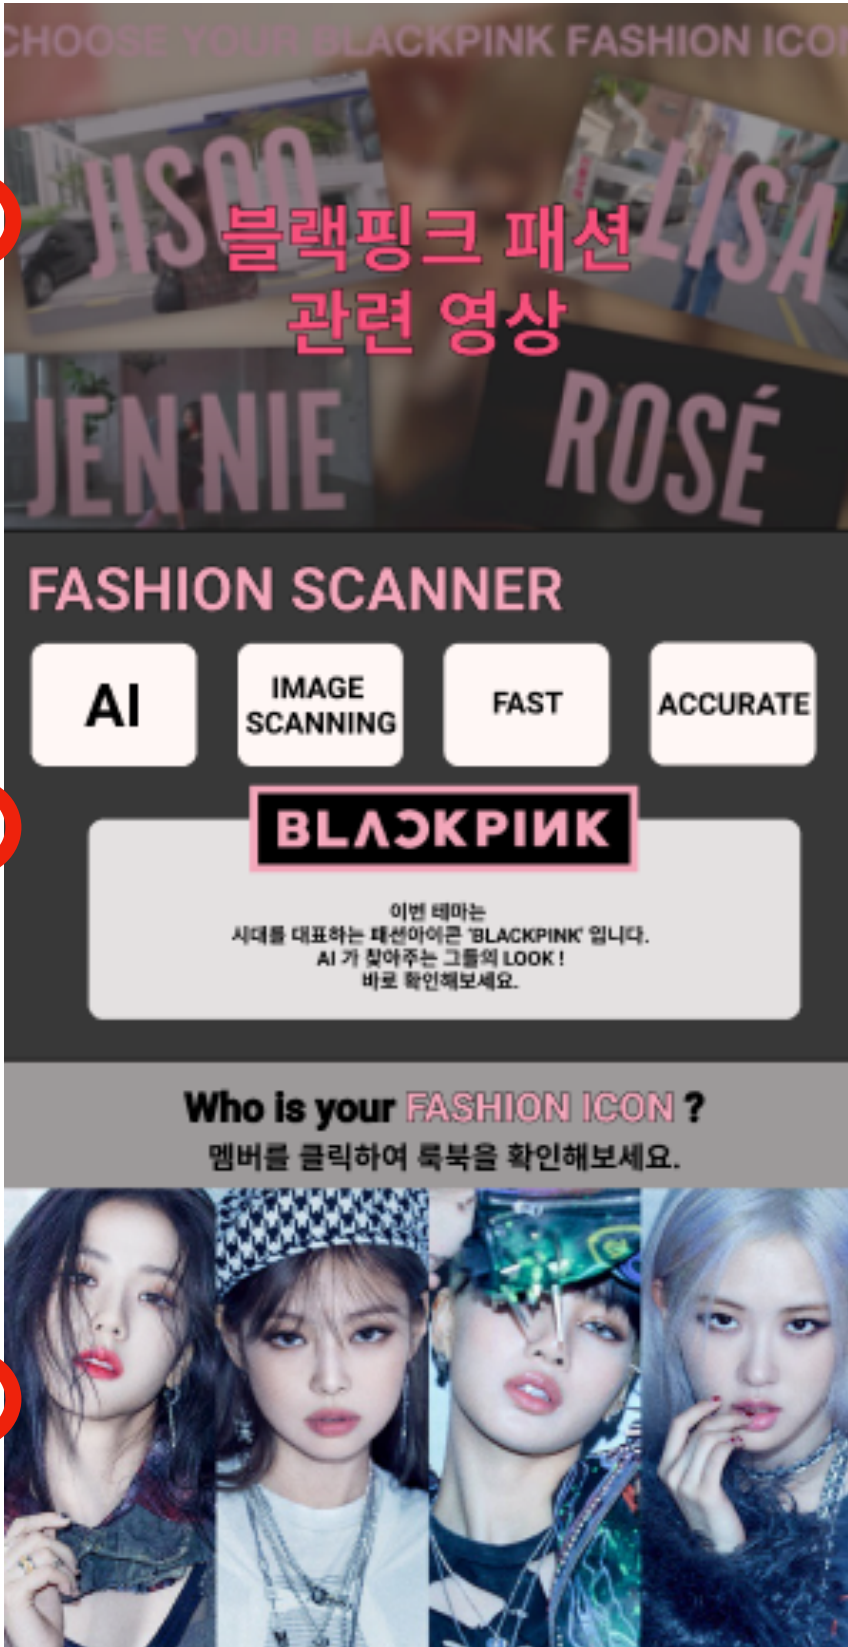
CHOOSE YOUR BLACKPINK FASHION ICO

JISOO

LISA

블랙핑크 패션 관련 영상

JENNIE

ROSÉ

FASHION SCANNER

AI

IMAGE SCANNING

FAST

ACCURATE

BLACKPINK

이번 테마는
시대를 대표하는 패션아이콘 'BLACKPINK' 입니다.
AI 가 찾아주는 그들의 LOOK !
바로 확인해보세요.

Who is your FASHION ICON ?
멤버를 클릭하여 룩북을 확인해보세요.